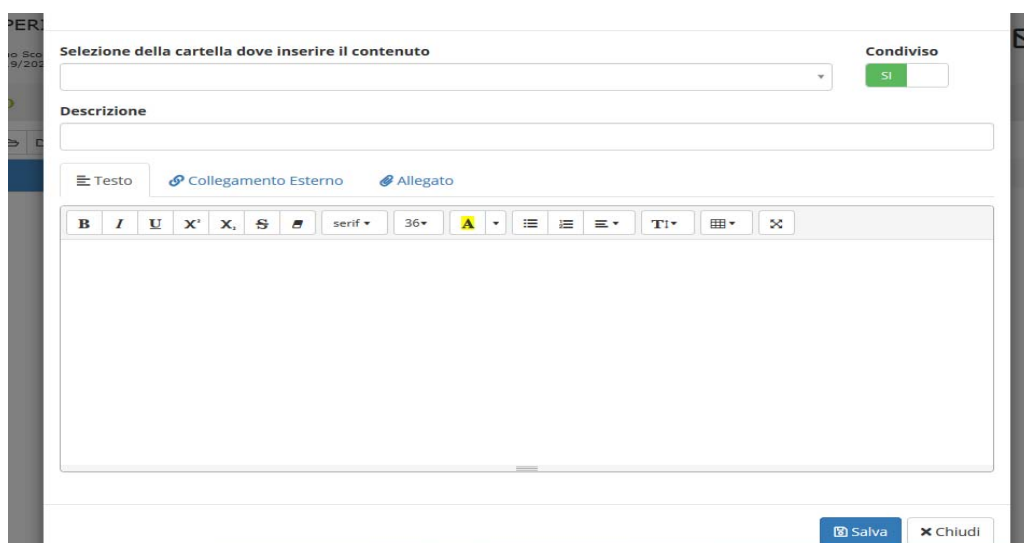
PERI
no Sco
9/202

Selezione della cartella dove inserire il contenuto

Condiviso

SI

Descrizione

Testo   Collegamento Esterno   Allegato

B   I   U   $X^2$   $X_2$   S   serif ▾   36▾   A ▾   TI▾   ▾

Salva   Chiudi